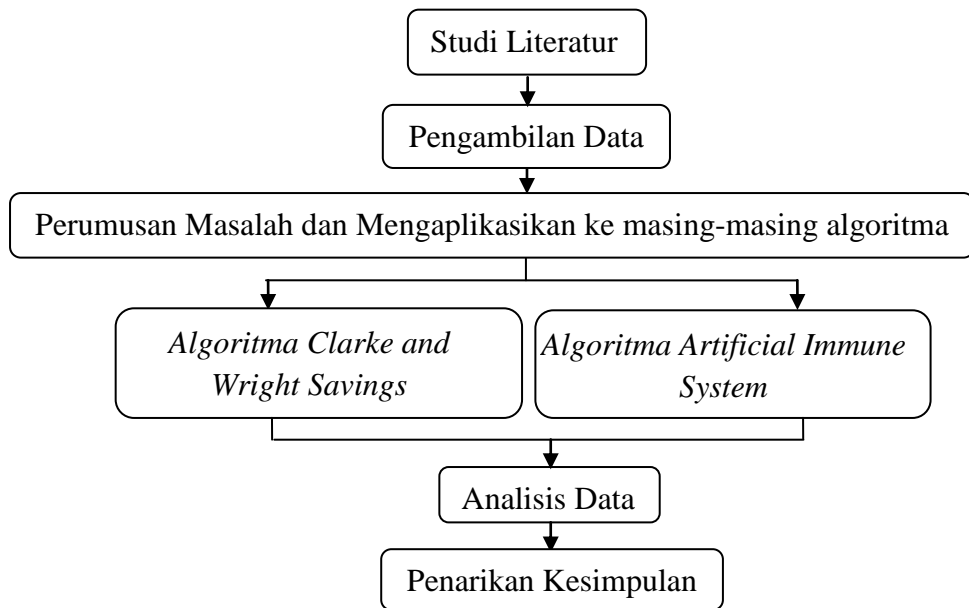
Studi Literatur

Pengambilan Data

Perumusan Masalah dan Mengaplikasikan ke masing-masing algoritma

*Algoritma Clarke and Wright Savings*

*Algoritma Artificial Immune System*

Analisis Data

Penarikan Kesimpulan